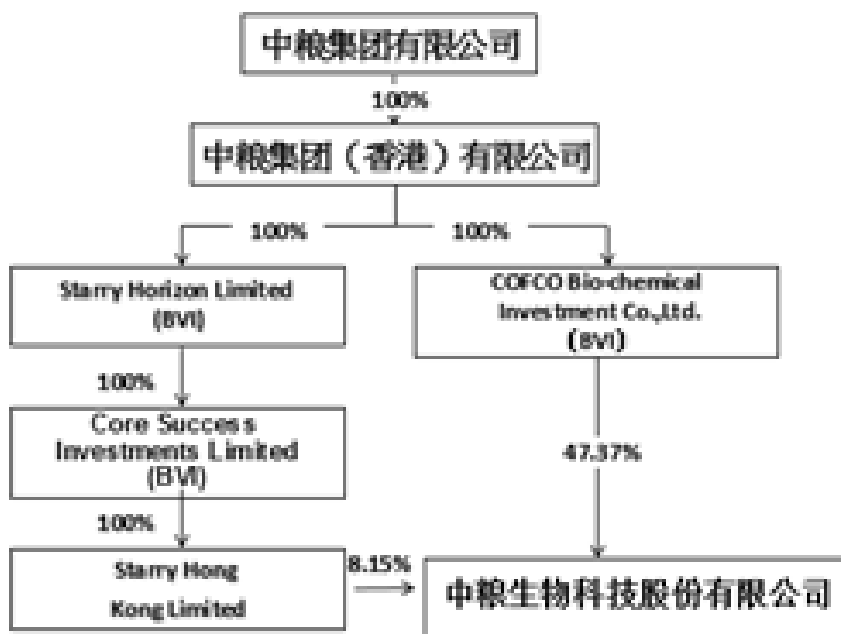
中粮集团有限公司

100%

中粮集团（香港）有限公司

100%

100%

Starry Horizon Limited (BVI)

COFCO Bio-chemical Investment Co.,Ltd. (BVI)

100%

Core Success Investments Limited (BVI)

47.37%

100%

Starry Hong Kong Limited

8.15%

中粮生物科技股份有限公司